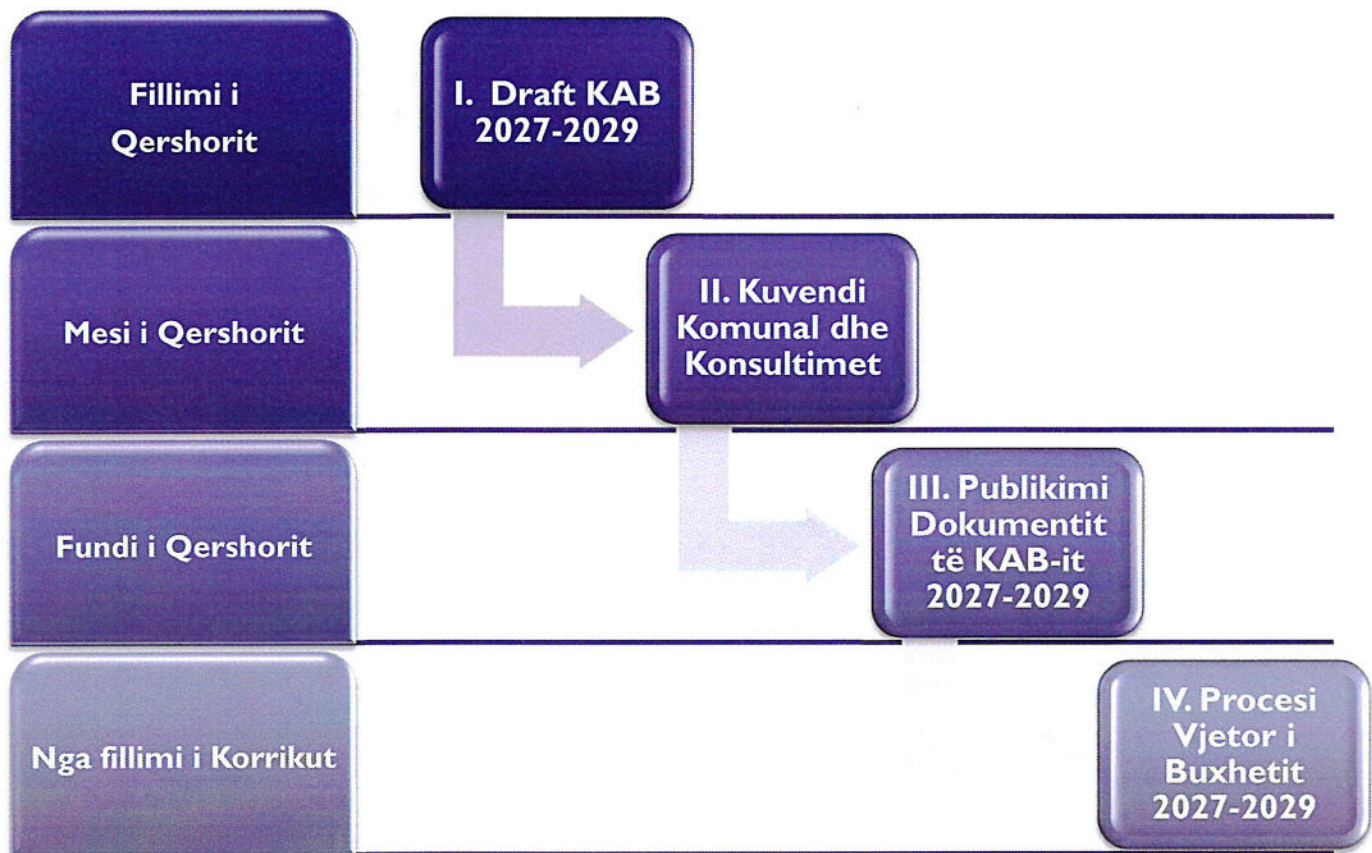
Fillimi i Qershorit

I. Draft KAB 2027-2029

Mesi i Qershorit

II. Kuvendi Komunal dhe Konsultimet

Fundi i Qershorit

III. Publikimi Dokumentit të KAB-it 2027-2029

Nga fillimi i Korrikut

IV. Procesi Vjetor i Buxhetit 2027-2029